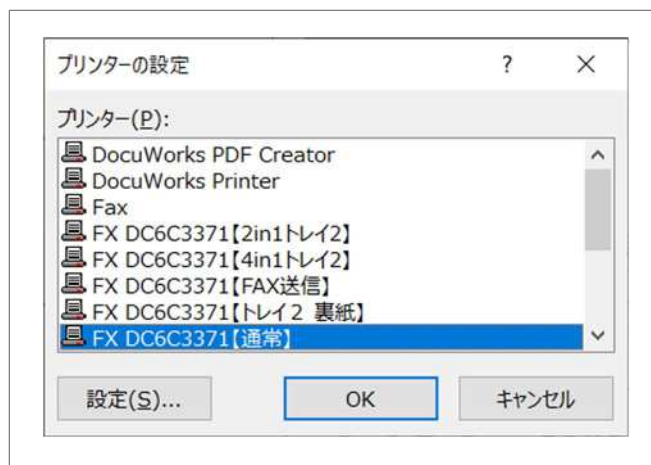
プリンターの設定

?

×

プリンター(P):

DocuWorks PDF Creator
DocuWorks Printer
Fax
FX DC6C3371【2in1トレイ2】
FX DC6C3371【4in1トレイ2】
FX DC6C3371【FAX送信】
FX DC6C3371【トレイ2 裏紙】
FX DC6C3371【通常】

設定(S)...

OK

キャンセル